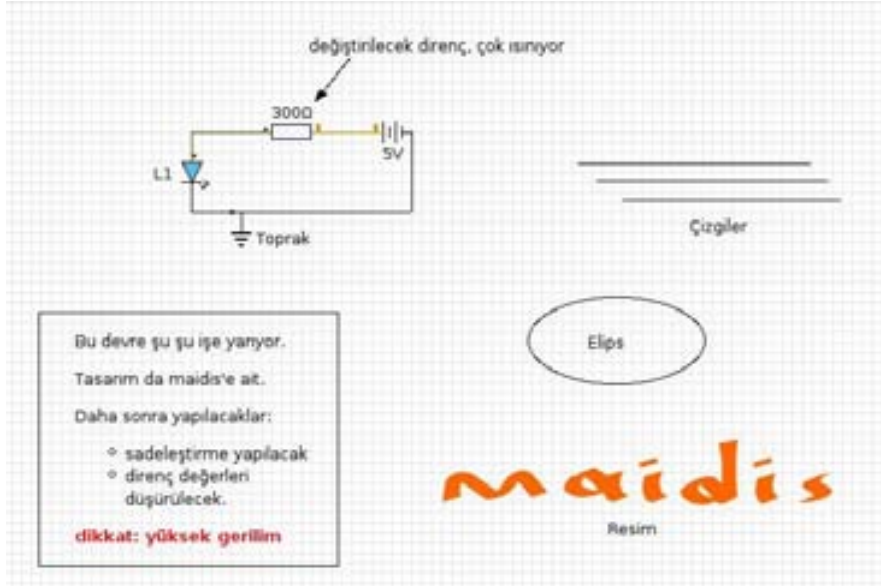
değiştirilecek direnç, çok ısınıyor

300Ω

5V

L1

Toprak

Çizgiler

Bu devre şu şu işe yarıyor.

Tasarım da maidis'e ait.

Daha sonra yapılacaklar:

- sadeleştirme yapılacak
- direnç değerleri düşürülecek.

dikkat: yüksek gerilim

Elips

maidis

Resim